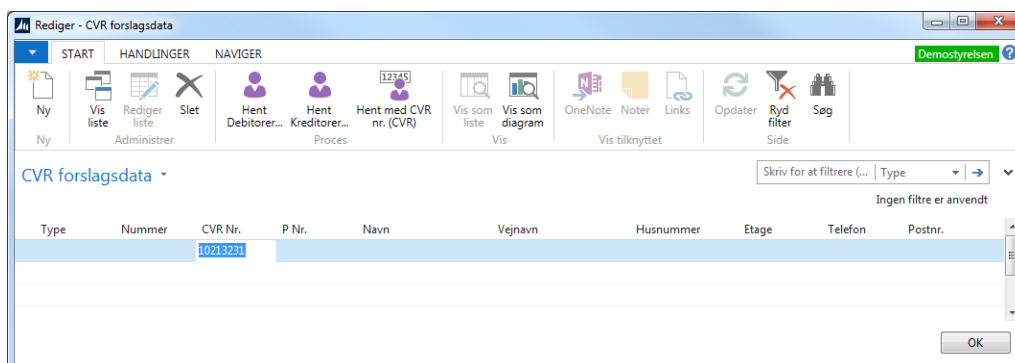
Rediger - CVR forslagsdata

START HANDLINGER NAVIGER

Demostyrelsen

Ny
Ny

Vis liste
Rediger liste
Slet
Administrer

Hent Debitorer...
Hent Kreditorer...
12345
Hent med CVR nr. (CVR)
Proces

Vis som liste
Vis som diagram
Vis

OneNote
Noter
Links
Vis tilknyttet

Opdater
Ryd filter
Søg
Side

CVR forslagsdata

Skriv for at filtrere (...
Type

Ingen filtre er anvendt

| Type | Nummer | CVR Nr. | P Nr. | Navn | Vejnavn | Husnummer | Etage | Telefon | Postnr. |
|---|---|---|---|---|---|---|---|---|---|
| | | 10213231 | | | | | | | |

OK